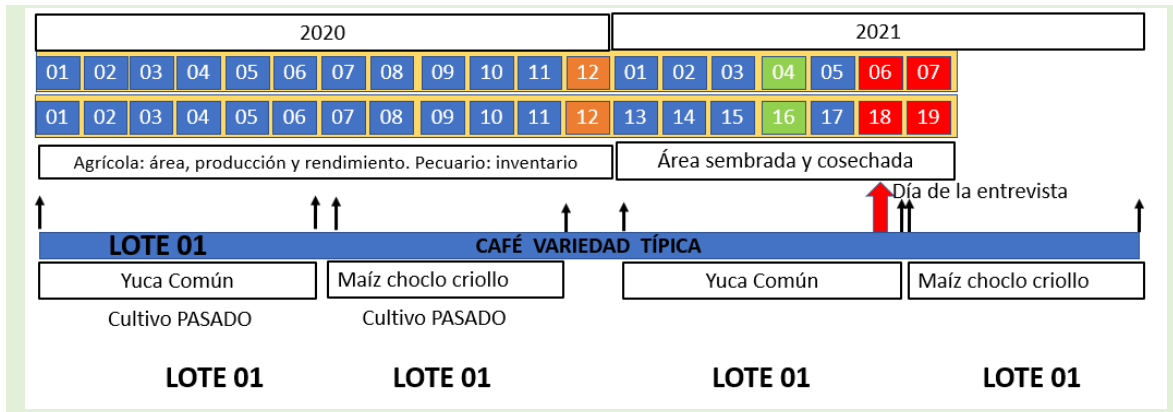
| 2020 | | | | | | | | | | | | 2021 | | | | | | |
|---|---|---|---|---|---|---|---|---|---|---|---|---|---|---|---|---|---|---|
| 01 | 02 | 03 | 04 | 05 | 06 | 07 | 08 | 09 | 10 | 11 | 12 | 01 | 02 | 03 | 04 | 05 | 06 | 07 |
| 01 | 02 | 03 | 04 | 05 | 06 | 07 | 08 | 09 | 10 | 11 | 12 | 13 | 14 | 15 | 16 | 17 | 18 | 19 |

Agrícola: área, producción y rendimiento. Pecuario: inventario

Área sembrada y cosechada

Día de la entrevista

LOTE 01

CAFÉ VARIEDAD TÍPICA

Yuca Común

Maíz choclo criollo

Yuca Común

Maíz choclo criollo

Cultivo PASADO

Cultivo PASADO

LOTE 01

LOTE 01

LOTE 01

LOTE 01